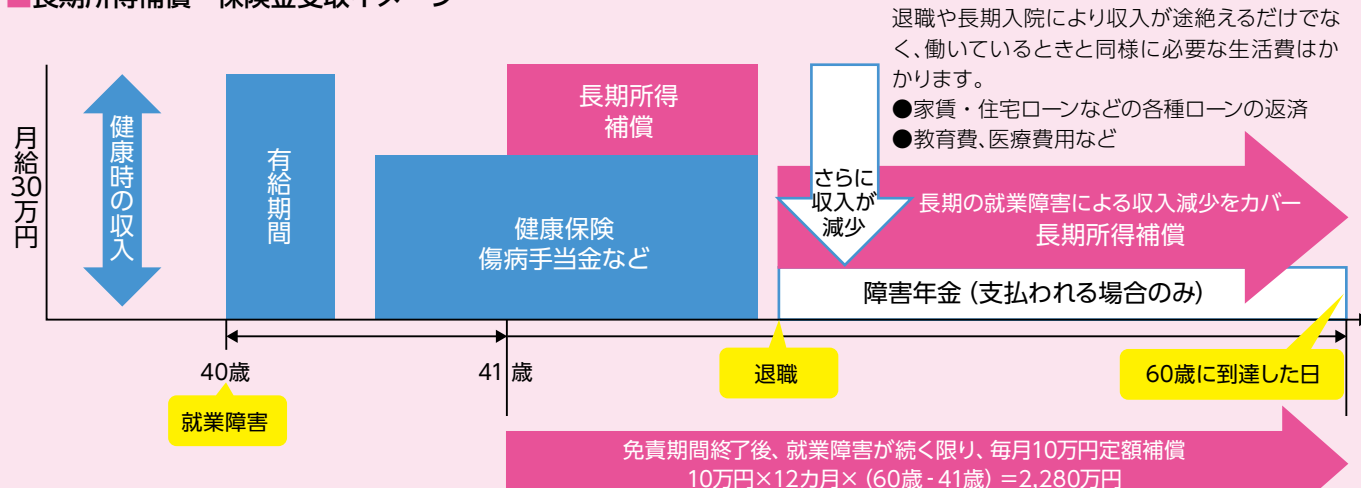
■長期所得補償 保険金受取イメージ

退職や長期入院により収入が途絶えるだけでなく、働いているときと同様に必要な生活費はかかります。
●家賃・住宅ローンなどの各種ローンの返済
●教育費、医療費用など

月給30万円

健康時の収入

有給期間

健康保険
傷病手当金など

長期所得補償

さらに収入が減少

長期の就業障害による収入減少をカバー
長期所得補償

障害年金（支払われる場合のみ）

40歳

就業障害

41歳

退職

60歳に到達した日

免責期間終了後、就業障害が続く限り、毎月10万円定額補償
10万円×12カ月×（60歳-41歳）＝2,280万円